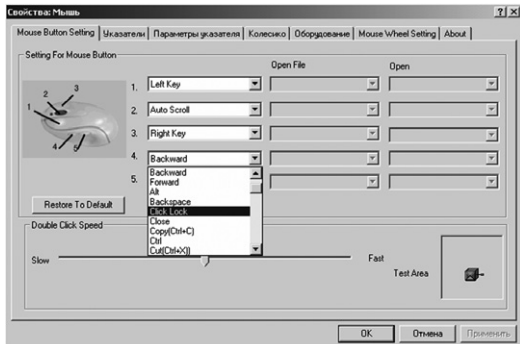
Свойства: Мышь

?  X

Mouse Button Setting | Указатели | Параметры указателя | Колесико | Оборудование | Mouse Wheel Setting | About

Setting For Mouse Button

Open File

Open

1
2
3
4
5

1. Left Key

2. Auto Scroll

3. Right Key

4. Backward

5.

Backward
Forward
Alt
Backspace
Click Lock
Close
Copy(Ctrl+C)
Ctrl
Cut(Ctrl+X)

Restore To Default

Double Click Speed

Slow

Fast

Test Area

OK

Отмена

Применить